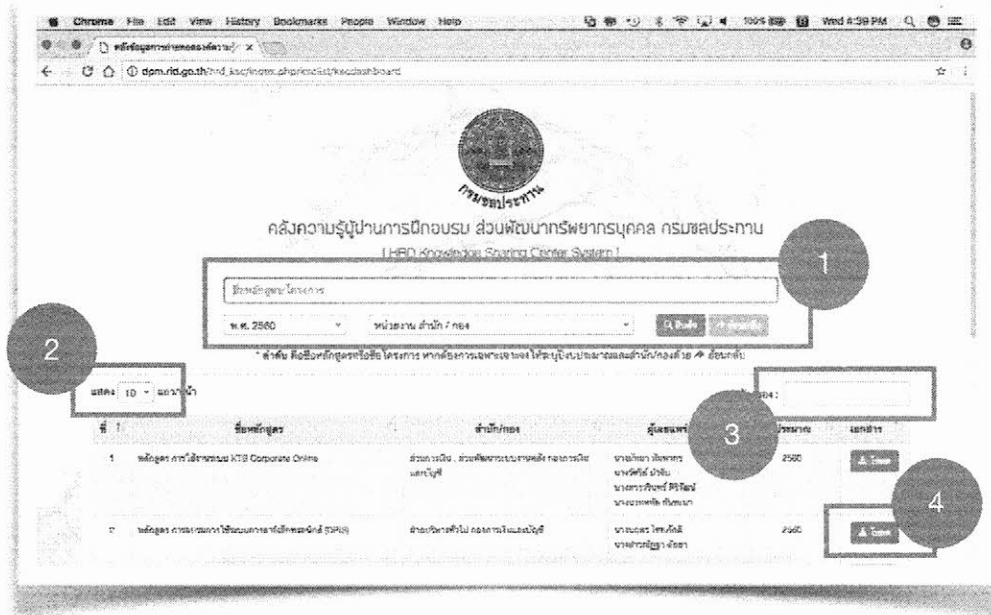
Chrome File Edit View History Bookmarks People Window Help

100% Wed 4:38 PM

dpm.rid.go.th/hrd_ksc/index.php/kscdash/kscdashboard

กรมชลประทาน

คลังความรู้ผ่านการฝึกอบรม ส่วนพัฒนาทรัพยากรบุคคล กรมชลประทาน

[ HRD Knowledge Sharing Center System ]

1

ชื่อหลักสูตร/โครงการ

พ.ศ. 2560

หน่วยงาน สำนัก / กอง

ค้นหา

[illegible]

* คำค้น คือชื่อหลักสูตรหรือชื่อ โครงการ หากต้องการเฉพาะเจาะจง ให้ระบุปีงบประมาณและสำนัก/กองด้วย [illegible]

2

แสดง 10 รายการ/หน้า

ค้นหา:

3

| ที่ | ชื่อหลักสูตร | สำนัก/กอง | ผู้เผยแพร่ | ปีงบประมาณ | เอกสาร |
|---|---|---|---|---|---|
| 1 | หลักสูตร การใช้งานระบบ KTB Corporate Online | ส่วนการเงิน , ส่วนพัฒนาระบบงานคลัง กองการเงินและบัญชี | นางนิตยา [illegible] นางวิศัย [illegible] นางศรารัตน์ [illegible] นางเบญจพร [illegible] | 2560 | Load |
| 2 | หลักสูตร การอบรมการใช้ระบบการจัดซื้อจัดจ้าง อิเล็กทรอนิกส์ (e-GP) | ฝ่ายบริหารทั่วไป กองการเงินและบัญชี | นางนงค์นุช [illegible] นางสาวภัสรา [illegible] | 2560 | Load |

4